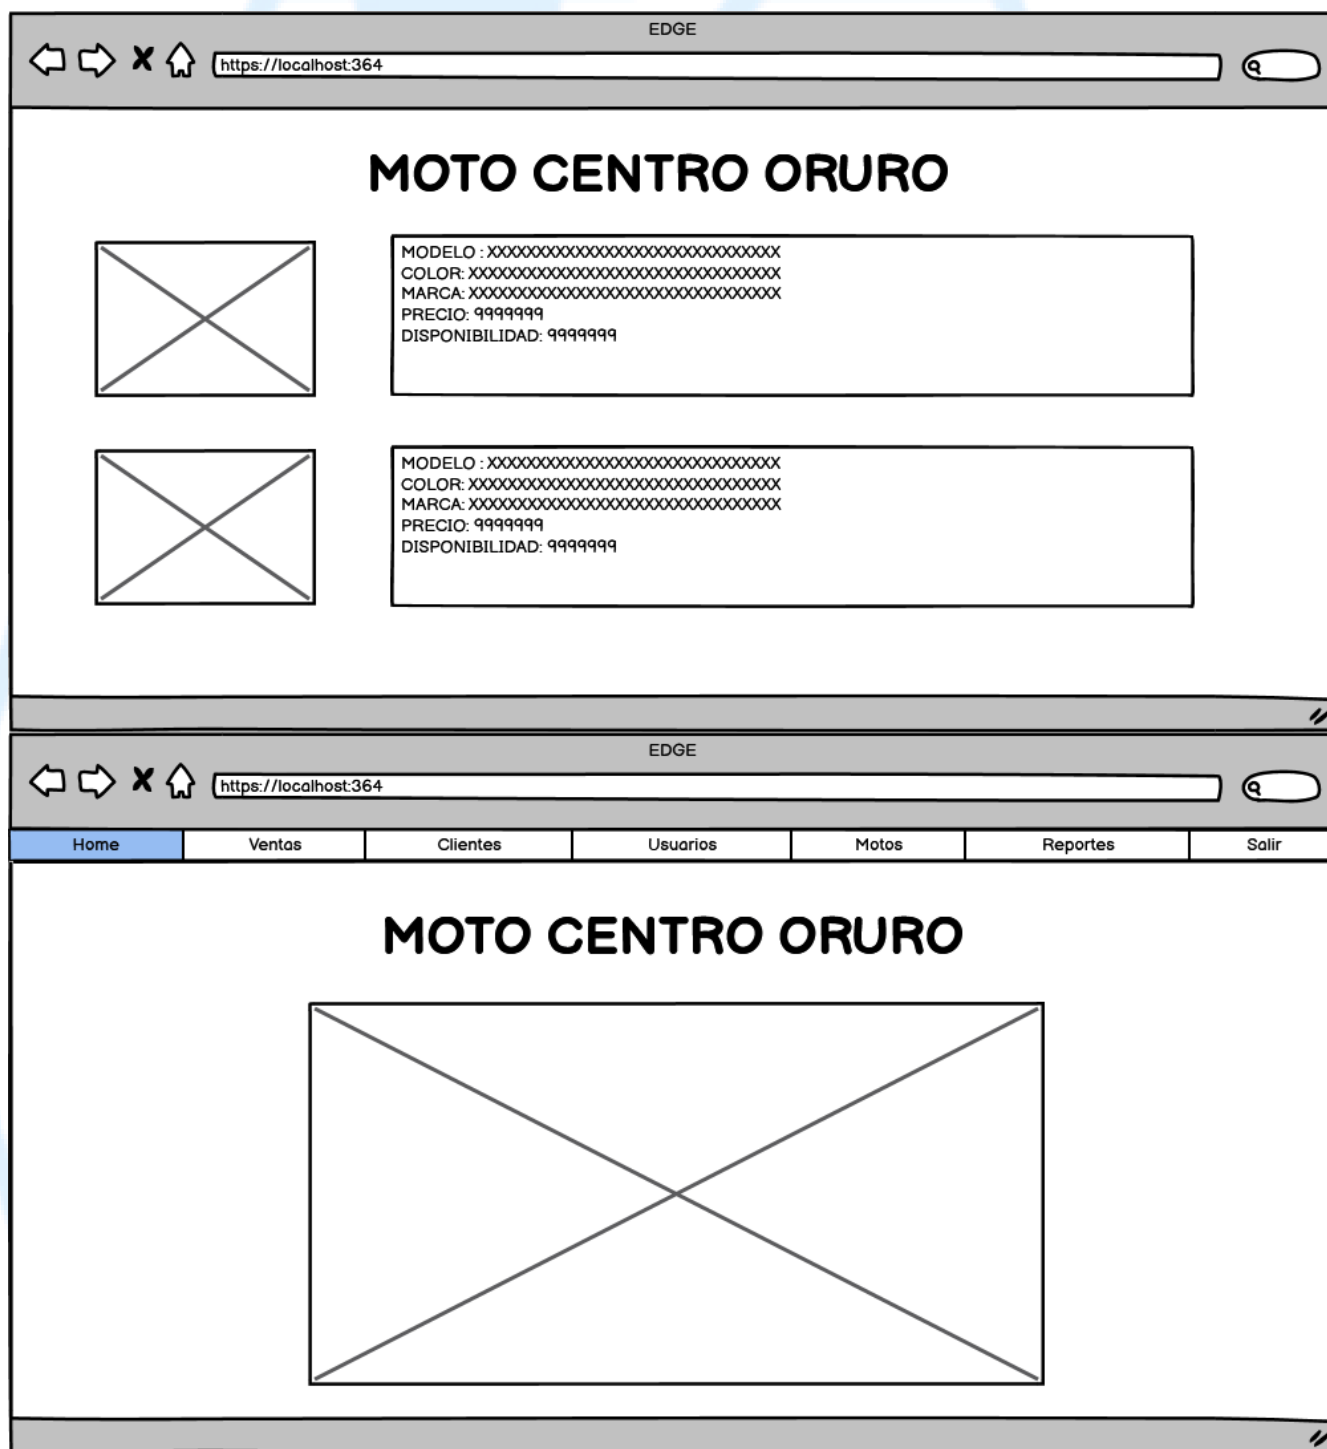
EDGE

https://localhost:364

MOTO CENTRO ORURO

MODELO : XXXXXXXXXXXXXXXXXXXXXXXXXXXXXXX
COLOR: XXXXXXXXXXXXXXXXXXXXXXXXXXXXXXXXX
MARCA: XXXXXXXXXXXXXXXXXXXXXXXXXXXXXXXXX
PRECIO: 9999999
DISPONIBILIDAD: 9999999

MODELO : XXXXXXXXXXXXXXXXXXXXXXXXXXXXXXX
COLOR: XXXXXXXXXXXXXXXXXXXXXXXXXXXXXXXXX
MARCA: XXXXXXXXXXXXXXXXXXXXXXXXXXXXXXXXX
PRECIO: 9999999
DISPONIBILIDAD: 9999999

EDGE

https://localhost:364

| Home | Ventas | Clientes | Usuarios | Motos | Reportes | Salir |
|---|---|---|---|---|---|---|

MOTO CENTRO ORURO